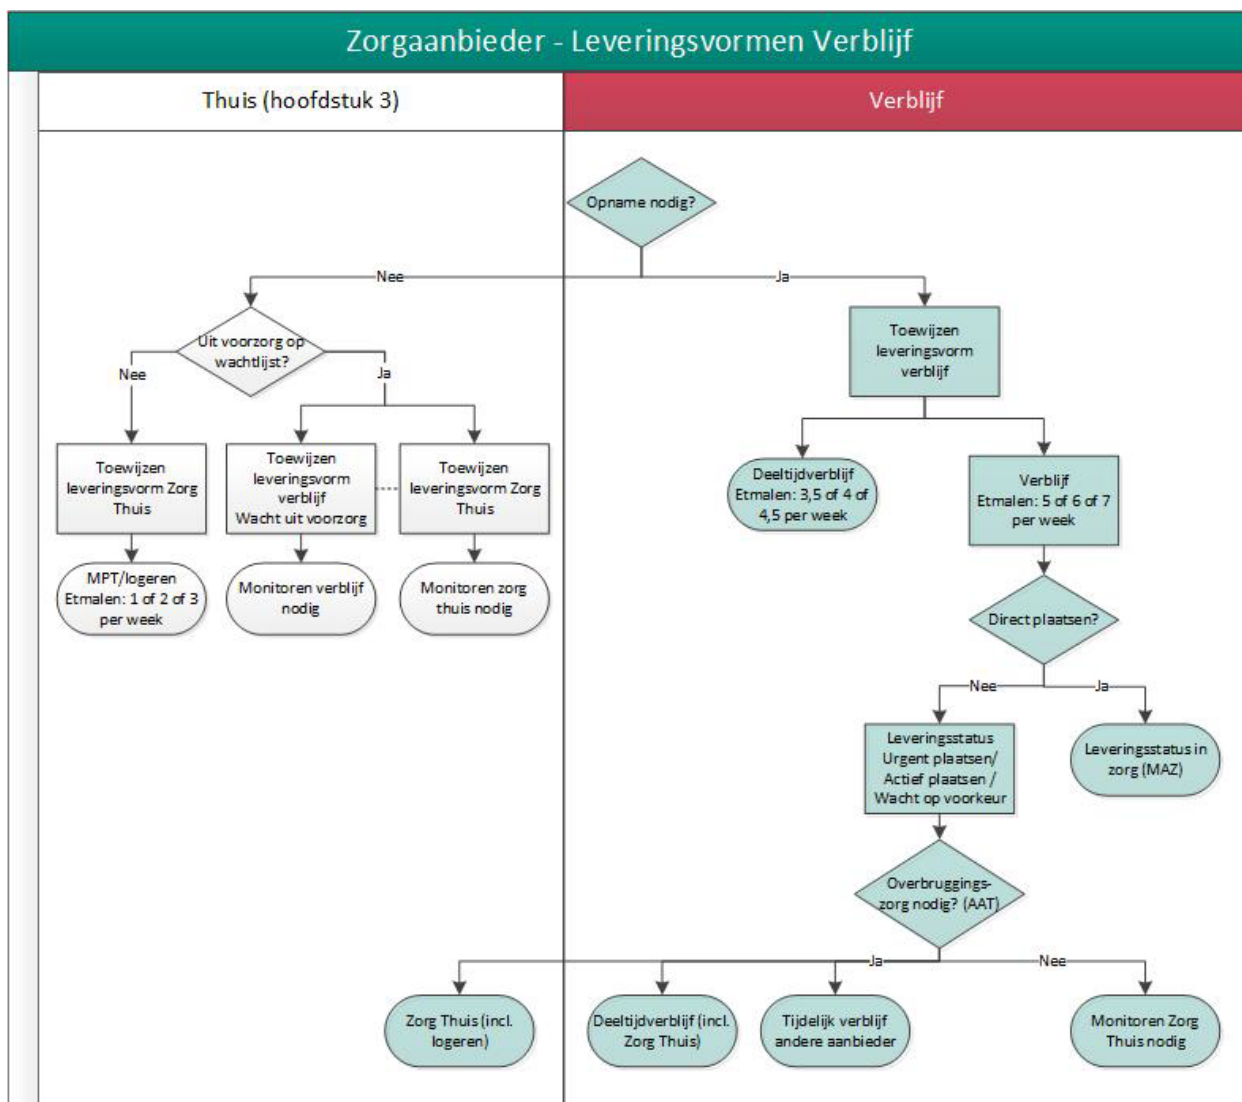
Zorgaanbieder - Leveringsvormen Verblijf

Thuis (hoofdstuk 3)

Verblijf

Opname nodig?

Nee

Ja

Uit voorzorg op wachtlijst?

Nee

Ja

Toewijzen leveringsvorm Zorg Thuis

Toewijzen leveringsvorm verblijf Wacht uit voorzorg

Toewijzen leveringsvorm Zorg Thuis

MPT/logeren Etmalen: 1 of 2 of 3 per week

Monitoren verblijf nodig

Monitoren zorg thuis nodig

Toewijzen leveringsvorm verblijf

Deeltijdverblijf Etmalen: 3,5 of 4 of 4,5 per week

Verblijf Etmalen: 5 of 6 of 7 per week

Direct plaatsen?

Nee

Ja

Leveringsstatus Urgent plaatsen/ Actief plaatsen / Wacht op voorkeur

Leveringsstatus in zorg (MAZ)

Overbruggingszorg nodig? (AAT)

Ja

Nee

Zorg Thuis (incl. logeren)

Deeltijdverblijf (incl. Zorg Thuis)

Tijdelijk verblijf andere aanbieder

Monitoren Zorg Thuis nodig